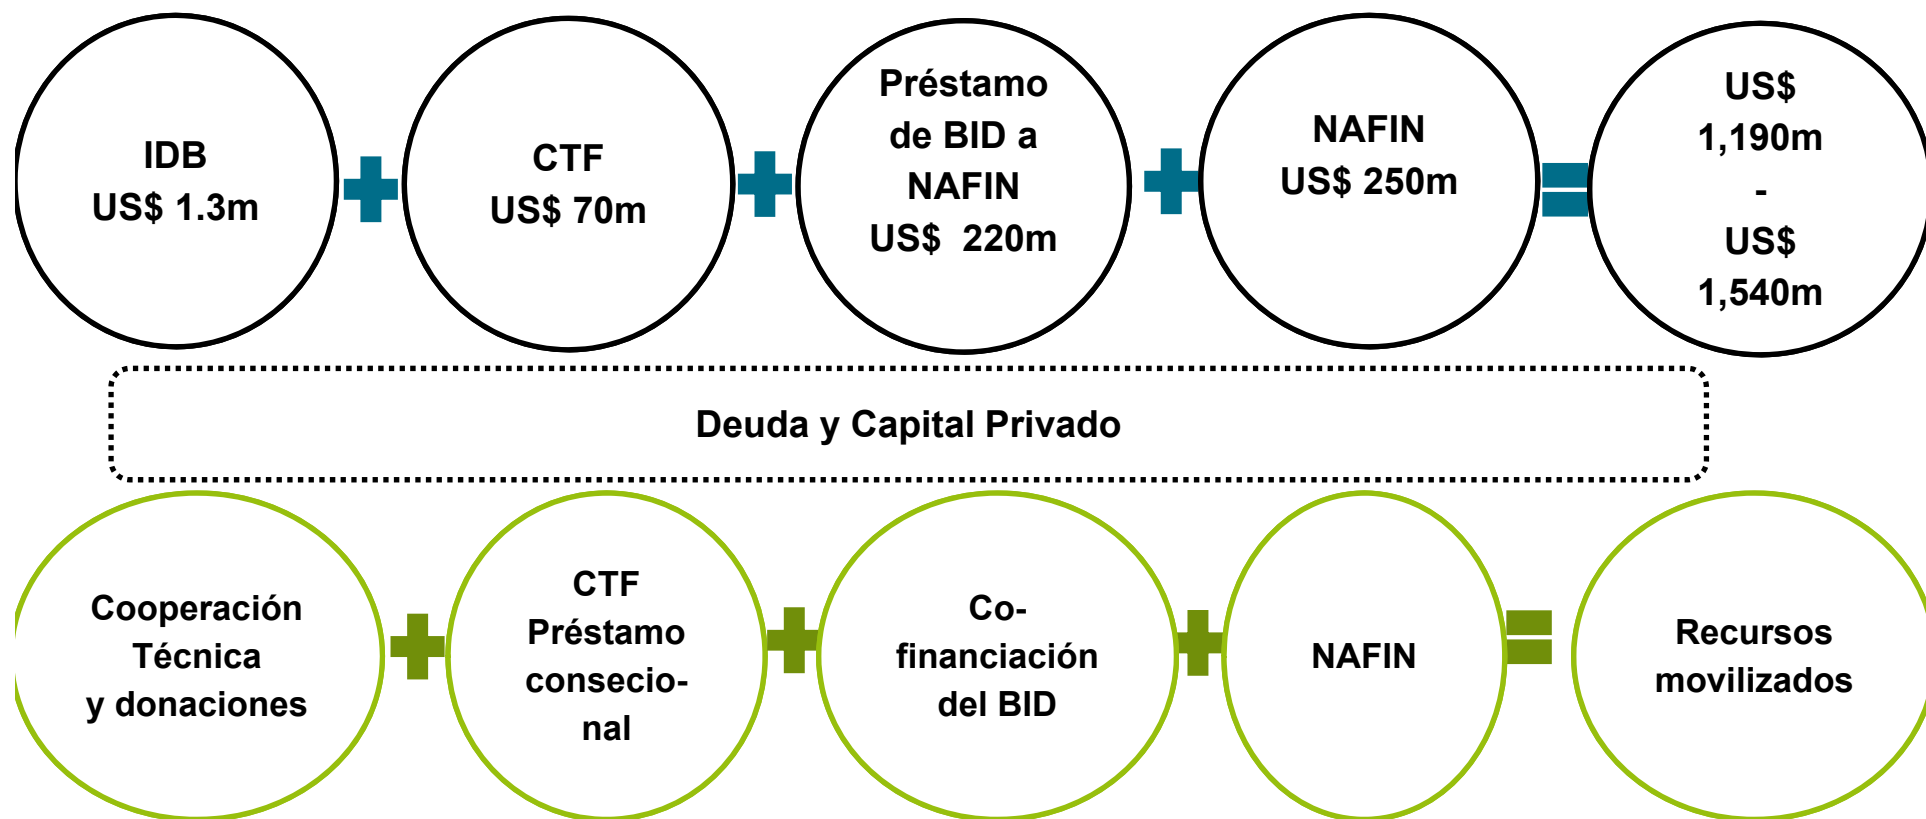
IDB
US$ 1.3m

CTF
US$ 70m

Préstamo de BID a NAFIN
US$ 220m

NAFIN
US$ 250m

US$ 1,190m
-
US$ 1,540m

Deuda y Capital Privado

Cooperación Técnica y donaciones

CTF
Préstamo consecio-nal

Co-financiación del BID

NAFIN

Recursos movilizados